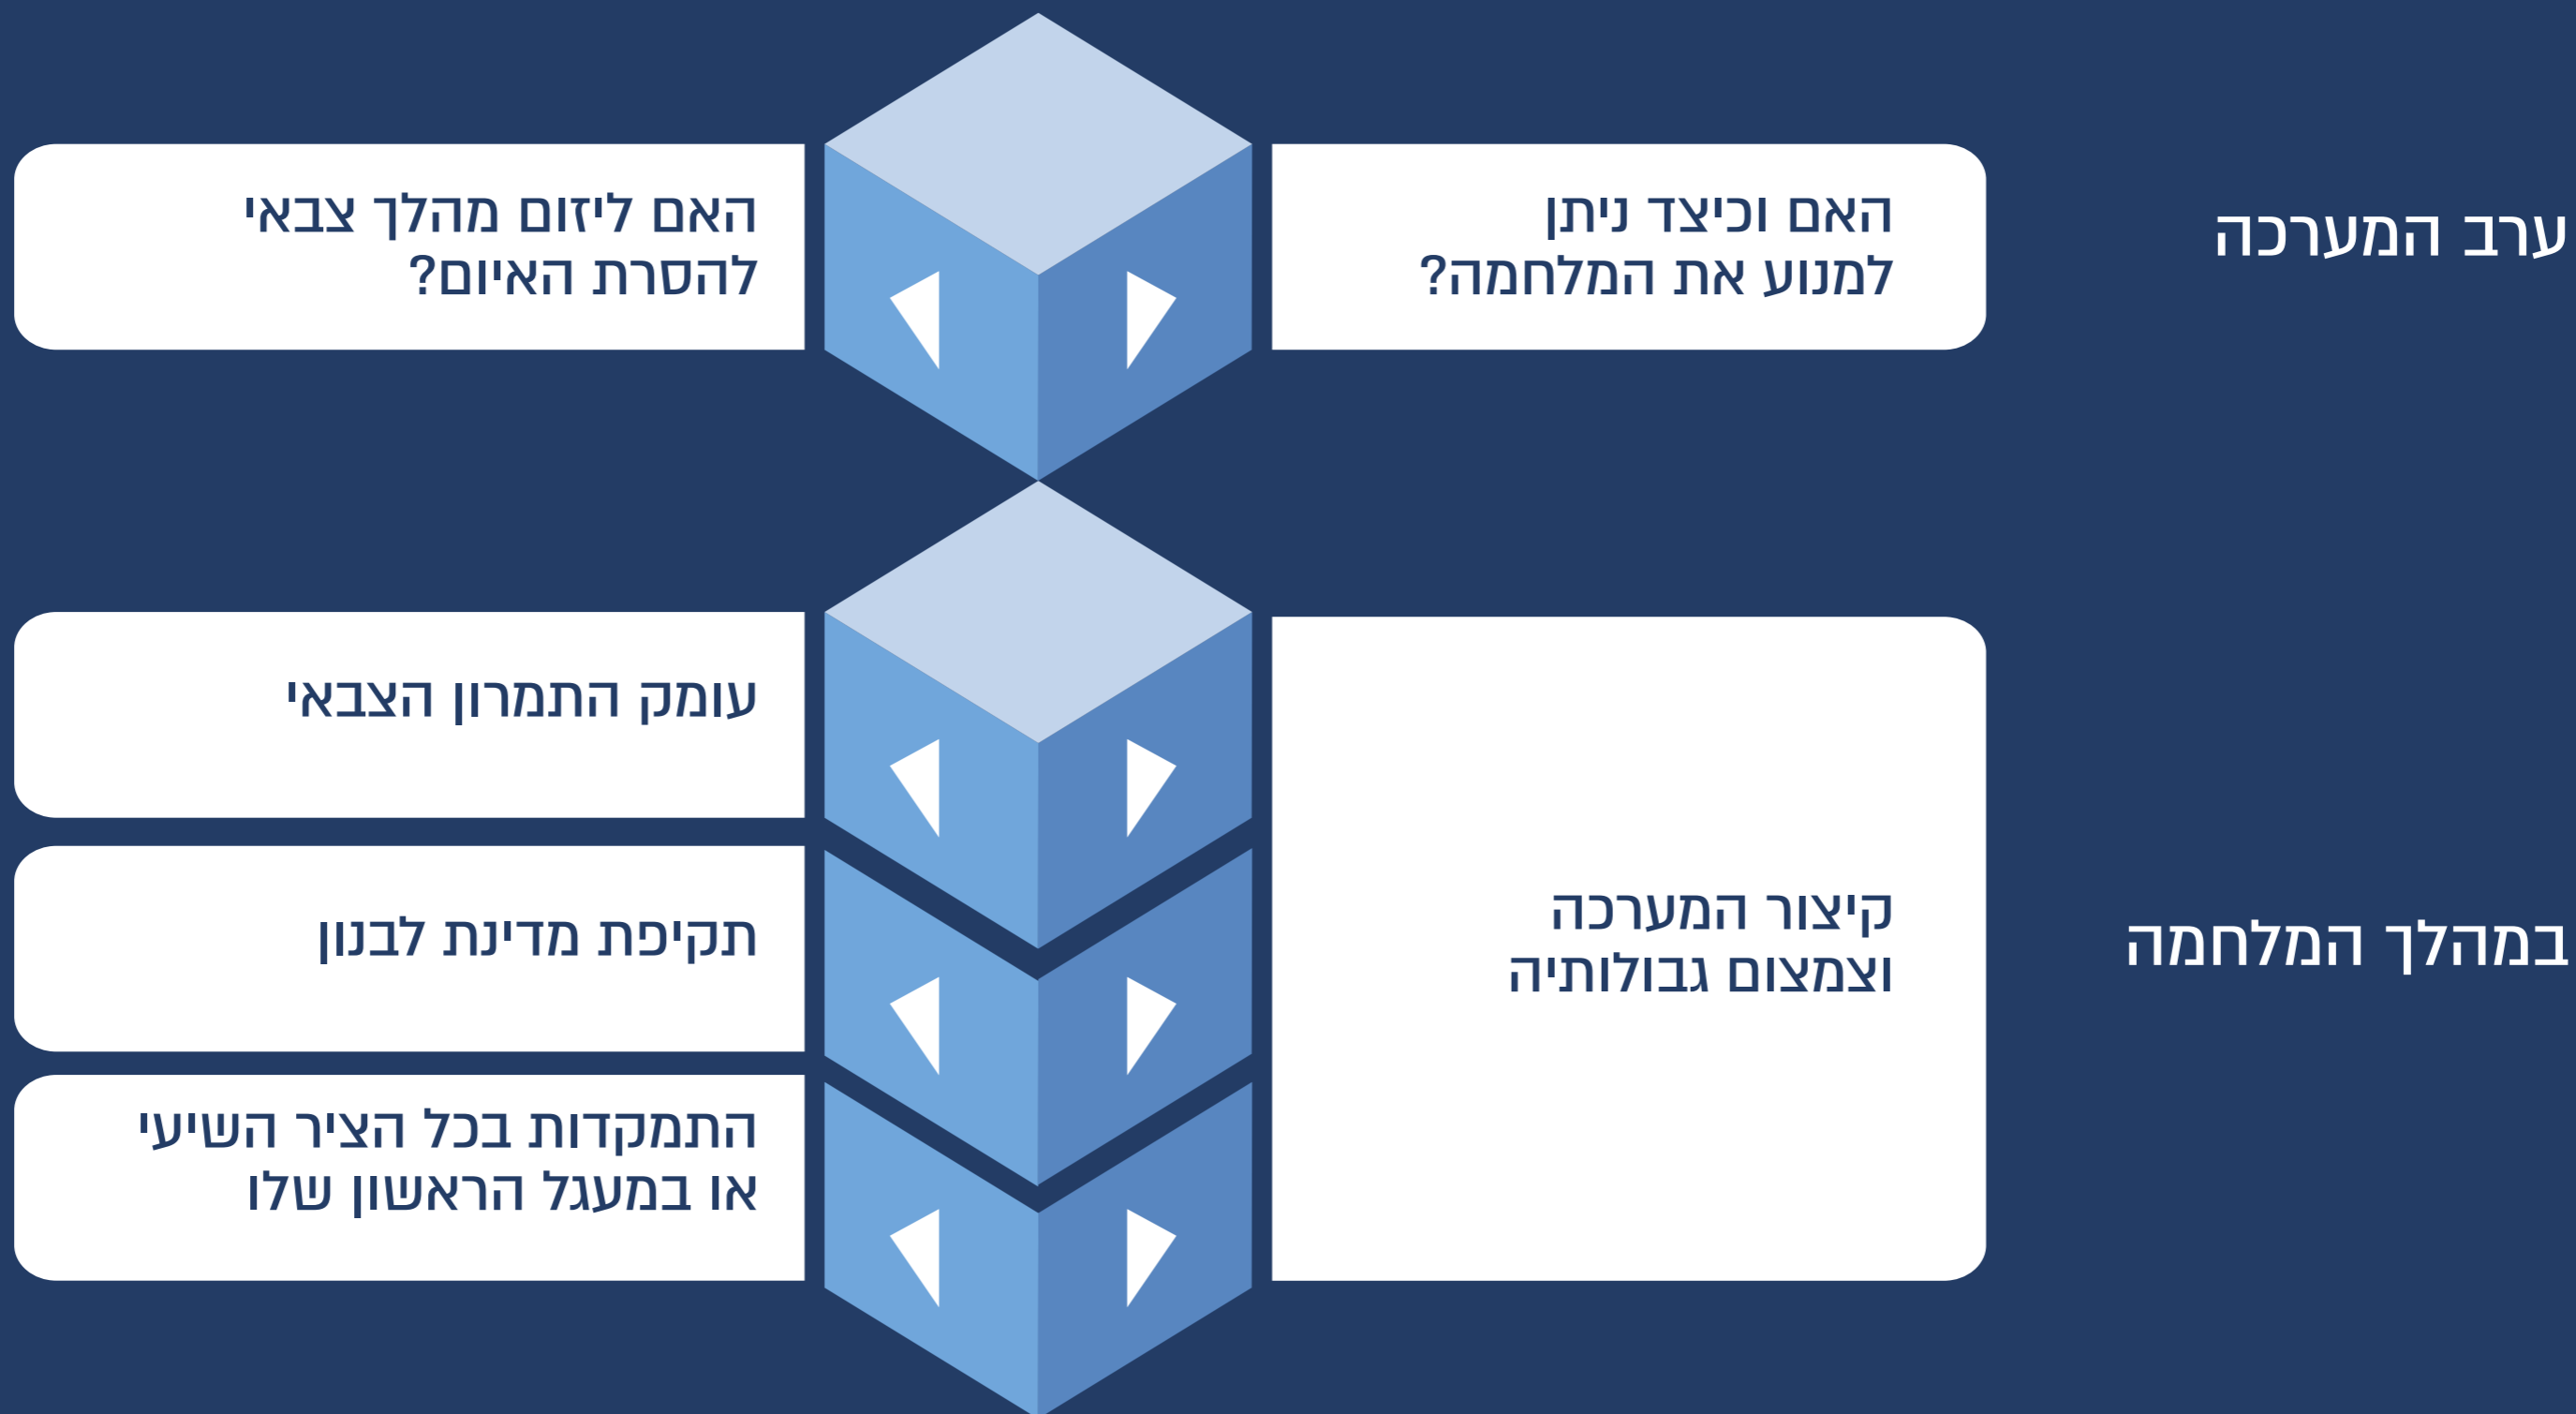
ערב המערכה

האם וכיצד ניתן למנוע את המלחמה?

האם ליזום מהלך צבאי להסרת האיום?

במהלך המלחמה

קיצור המערכה וצמצום גבולותיה

עומק התמרון הצבאי

תקיפת מדינת לבנון

התמקדות בכל הציר השיעי או במעגל הראשון שלו